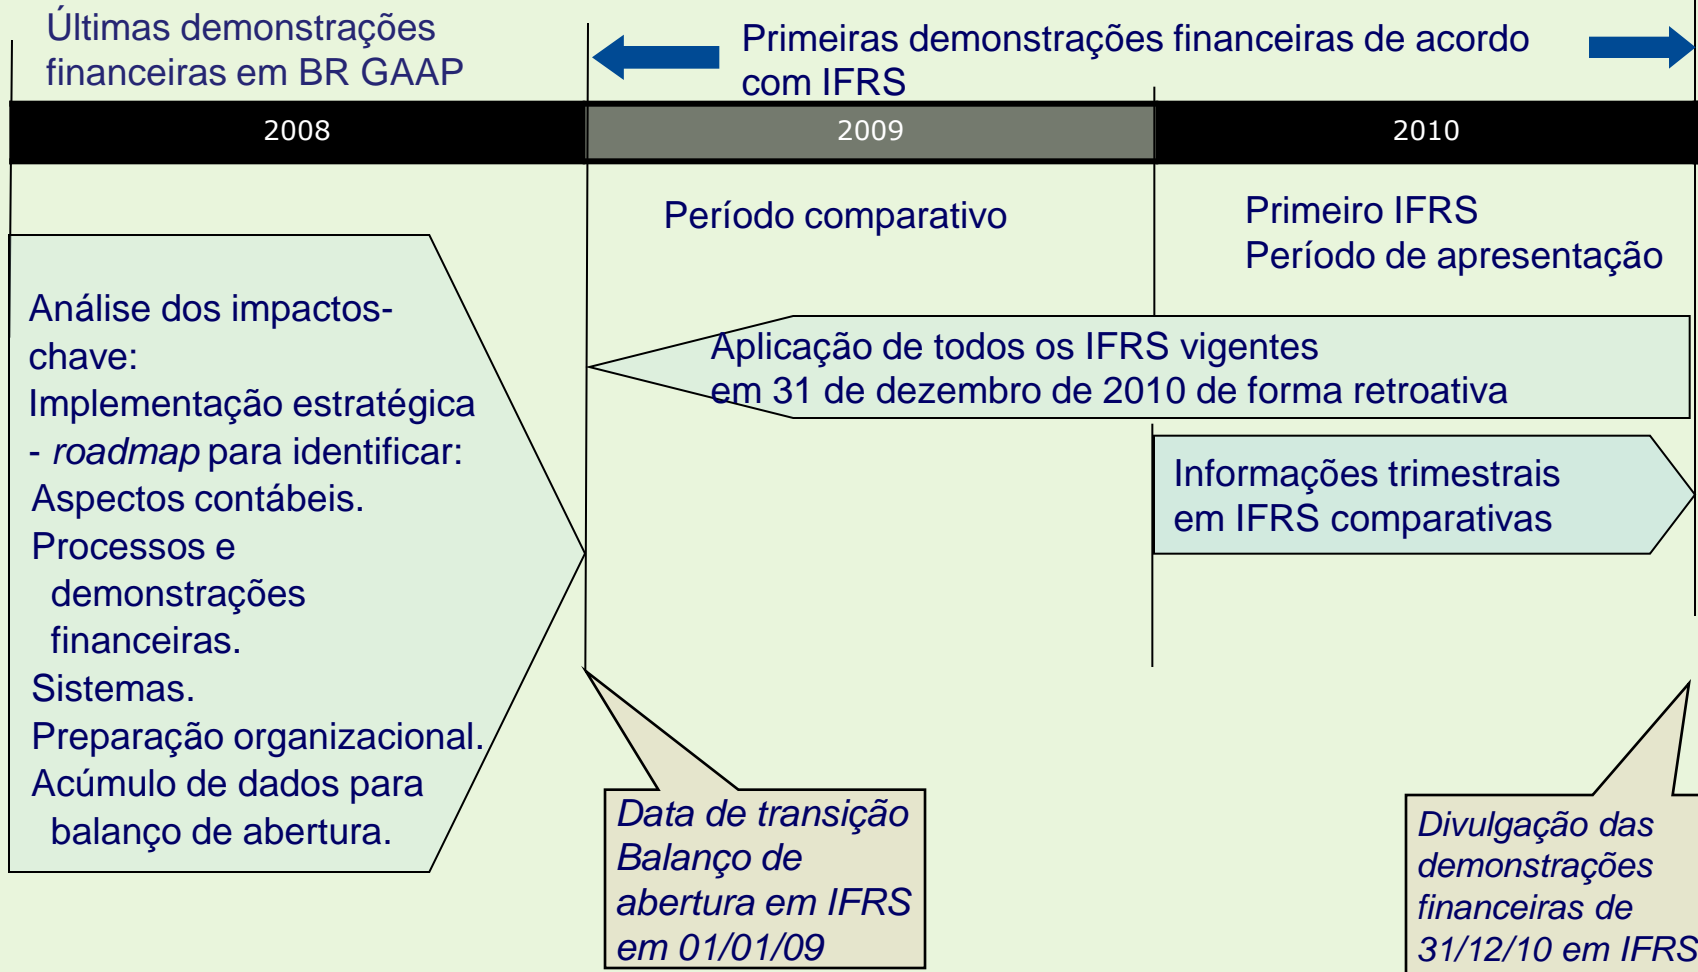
Últimas demonstrações financeiras em BR GAAP

Primeiras demonstrações financeiras de acordo com IFRS

2008

2009

2010

Período comparativo

Primeiro IFRS
Período de apresentação

Análise dos impactos-chave:
Implementação estratégica - *roadmap* para identificar:
Aspectos contábeis.
Processos e demonstrações financeiras.
Sistemas.
Preparação organizacional.
Acúmulo de dados para balanço de abertura.

Aplicação de todos os IFRS vigentes em 31 de dezembro de 2010 de forma retroativa

Informações trimestrais em IFRS comparativas

*Data de transição Balanço de abertura em IFRS em 01/01/09*

*Divulgação das demonstrações financeiras de 31/12/10 em IFRS*